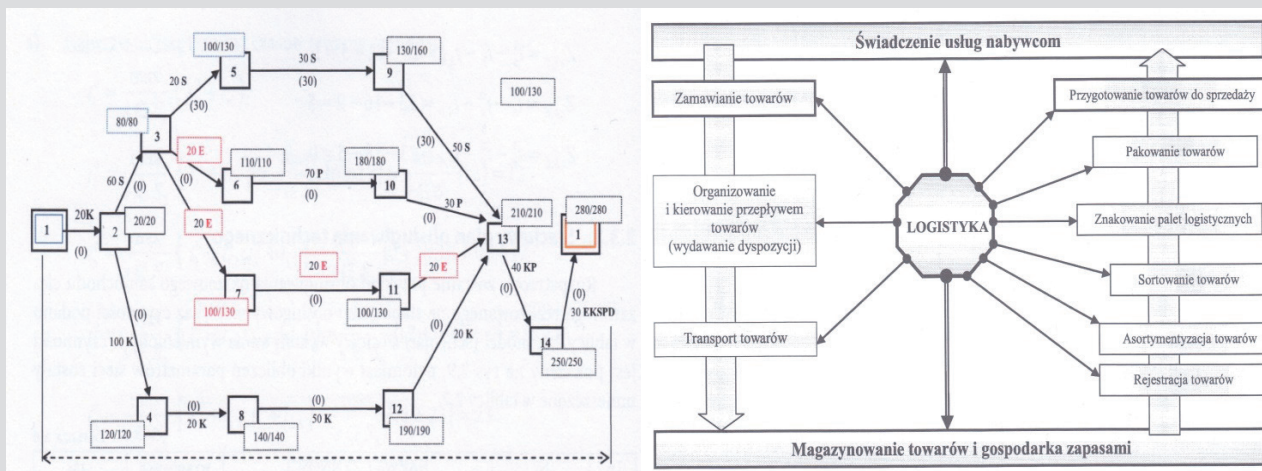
1
20K
(0)
2
20/20
60 S
(0)
3
80/80
20 S
(30)
5
100/130
30 S
(30)
9
130/160
100/130
(30)
50 S
20 E
(0)
6
110/110
70 P
(0)
10
180/180
30 P
(0)
20 E
7
100/130
20 E
(0)
11
100/130
20 E
13
210/210
1
280/280
40 KP
(0)
(0)
30 EKSPD
14
250/250
(0)
100 K
4
120/120
(0)
20 K
8
140/140
(0)
50 K
12
190/190
(0)
20 K

Świadczenie usług nabywcom

Zamawianie towarów

Organizowanie i kierowanie przepływem towarów (wydawanie dyspozycji)

Transport towarów

LOGISTYKA

Przygotowanie towarów do sprzedaży

Pakowanie towarów

Znakowanie palet logistycznych

Sortowanie towarów

Asortymentyzacja towarów

Rejestracja towarów

Magazynowanie towarów i gospodarka zapasami